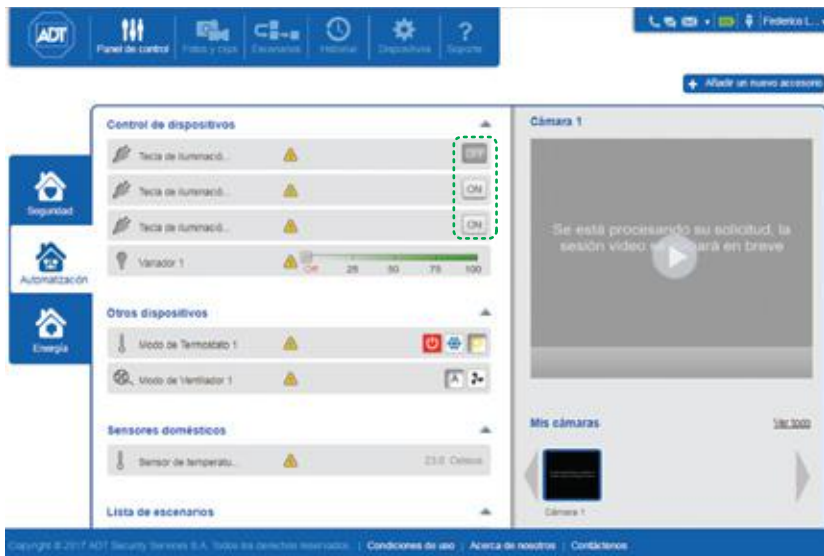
ADT
Panel de control
Fotos y clips
Escenarios
Historial
Dispositivos
Soporte

Federico L...

Añadir un nuevo accesorio

Seguridad
Automatización
Energía

Control de dispositivos
Tecla de iluminació...
OFF
Tecla de iluminació...
ON
Tecla de iluminació...
ON
Variador 1
Off 25 50 75 100

Otros dispositivos
Modo de Termostato 1
Modo de Ventilador 1

Sensores domésticos
Sensor de temperatu...
23.0 Celsius

Lista de escenarios

Cámara 1
Se está procesando su solicitud, la sesión video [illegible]ará en breve

Mis cámaras
Ver todo
Cámara 1

Copyright © 2017 ADT Security Services S.A. Todos los derechos reservados | Condiciones de uso | Acerca de nosotros | Contáctenos